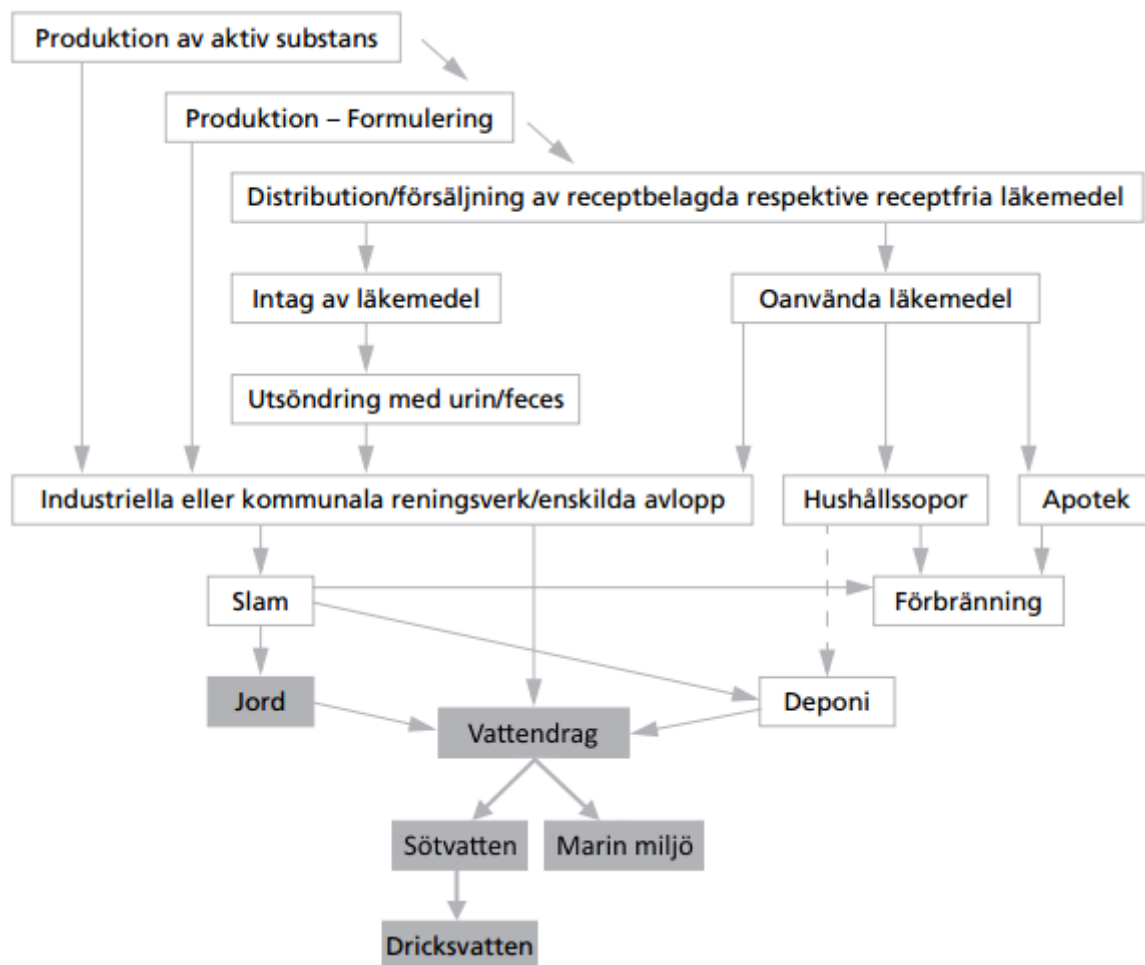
Produktion av aktiv substans

Produktion – Formulering

Distribution/försäljning av receptbelagda respektive receptfria läkemedel

Intag av läkemedel

Oanvända läkemedel

Utsöndring med urin/feces

Industriella eller kommunala reningsverk/enskilda avlopp

Hushållssopor

Apotek

Slam

Förbränning

Jord

Deponi

Vattendrag

Sötvatten

Marin miljö

Dricksvatten